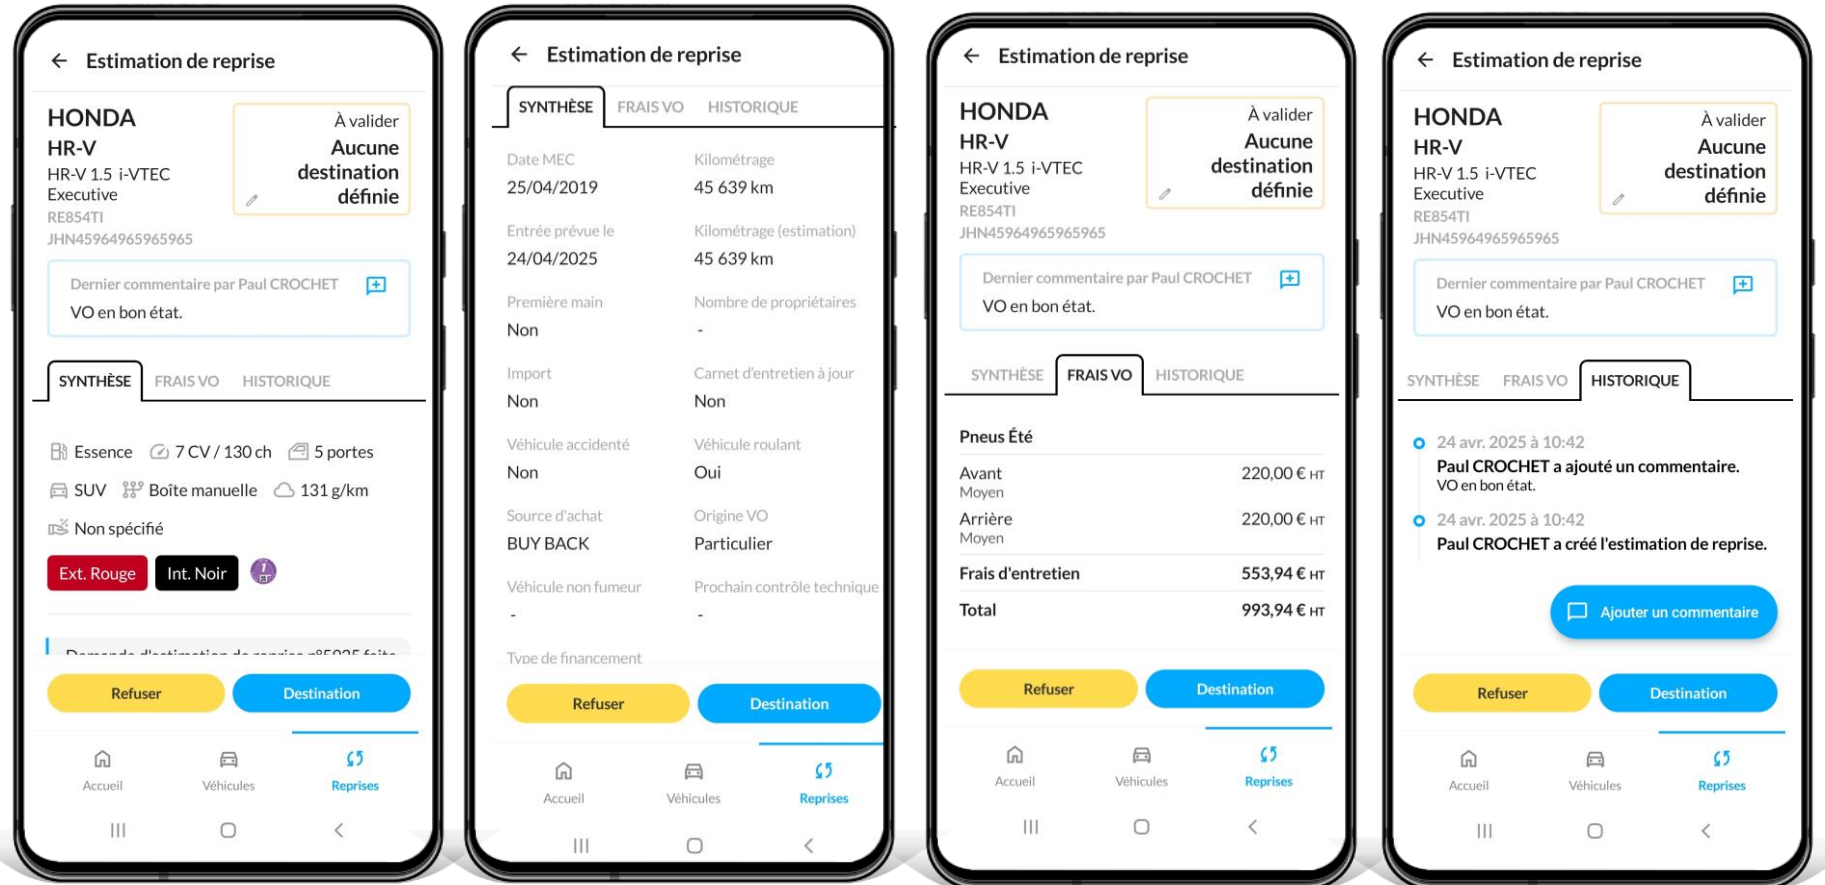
Estimation de reprise

HONDA
HR-V
HR-V 1.5 i-VTEC Executive
RE854TI
JHN45964965965965

À valider
Aucune destination définie

Dernier commentaire par Paul CROCHET
VO en bon état.

SYNTHÈSE FRAIS VO HISTORIQUE

Essence 7 CV / 130 ch 5 portes
SUV Boîte manuelle 131 g/km
Non spécifié
Ext. Rouge Int. Noir

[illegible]

Refuser Destination

Accueil Véhicules Reprises

Estimation de reprise

SYNTHÈSE FRAIS VO HISTORIQUE

| Date MEC | Kilométrage |
|---|---|
| 25/04/2019 | 45 639 km |
| Entrée prévue le | Kilométrage (estimation) |
| 24/04/2025 | 45 639 km |
| Première main | Nombre de propriétaires |
| Non | - |
| Import | Carnet d'entretien à jour |
| Non | Non |
| Véhicule accidenté | Véhicule roulant |
| Non | Oui |
| Source d'achat | Origine VO |
| BUY BACK | Particulier |
| Véhicule non fumeur | Prochain contrôle technique |
| - | - |

Type de financement

Refuser Destination

Accueil Véhicules Reprises

Estimation de reprise

HONDA
HR-V
HR-V 1.5 i-VTEC Executive
RE854TI
JHN45964965965965

À valider
Aucune destination définie

Dernier commentaire par Paul CROCHET
VO en bon état.

SYNTHÈSE FRAIS VO HISTORIQUE

Pneus Été

| Avant Moyen | 220,00 € HT |
|---|---|
| Arrière Moyen | 220,00 € HT |
| Frais d'entretien | 553,94 € HT |
| Total | 993,94 € HT |

Refuser Destination

Accueil Véhicules Reprises

Estimation de reprise

HONDA
HR-V
HR-V 1.5 i-VTEC Executive
RE854TI
JHN45964965965965

À valider
Aucune destination définie

Dernier commentaire par Paul CROCHET
VO en bon état.

SYNTHÈSE FRAIS VO HISTORIQUE

24 avr. 2025 à 10:42
Paul CROCHET a ajouté un commentaire.
VO en bon état.

24 avr. 2025 à 10:42
Paul CROCHET a créé l'estimation de reprise.

Ajouter un commentaire

Refuser Destination

Accueil Véhicules Reprises